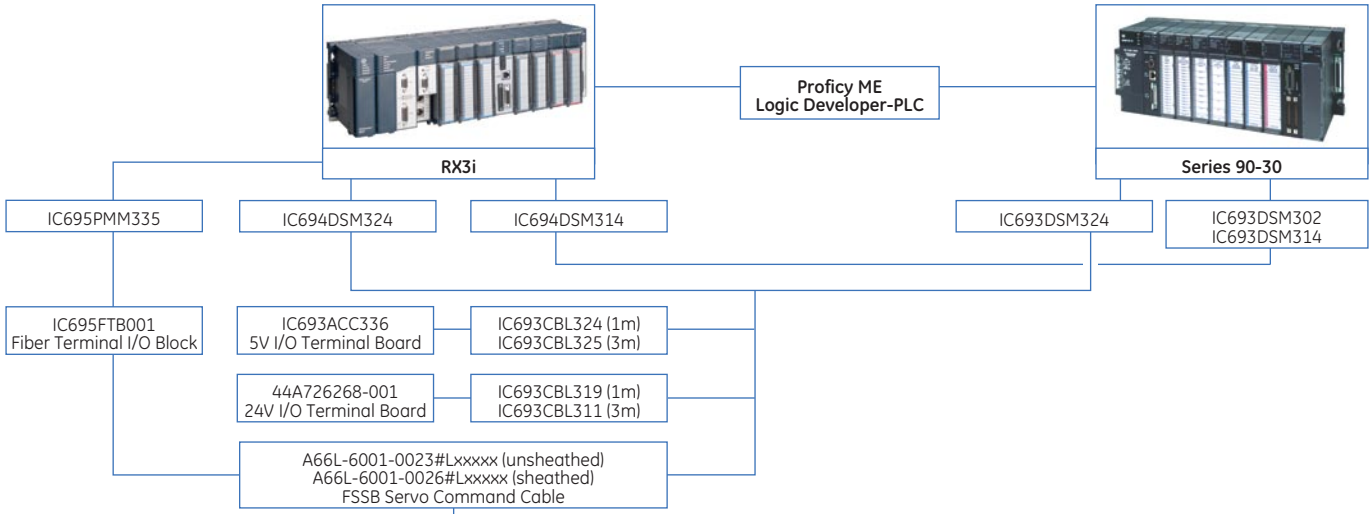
Proficy ME
Logic Developer-PLC

RX3i

Series 90-30

IC695PMM335

IC694DSM324

IC694DSM314

IC693DSM324

IC693DSM302
IC693DSM314

IC695FTB001
Fiber Terminal I/O Block

IC693ACC336
5V I/O Terminal Board

IC693CBL324 (1m)
IC693CBL325 (3m)

44A726268-001
24V I/O Terminal Board

IC693CBL319 (1m)
IC693CBL311 (3m)

A66L-6001-0023#Lxxxxx (unsheathed)
A66L-6001-0026#Lxxxxx (sheathed)
FSSB Servo Command Cable